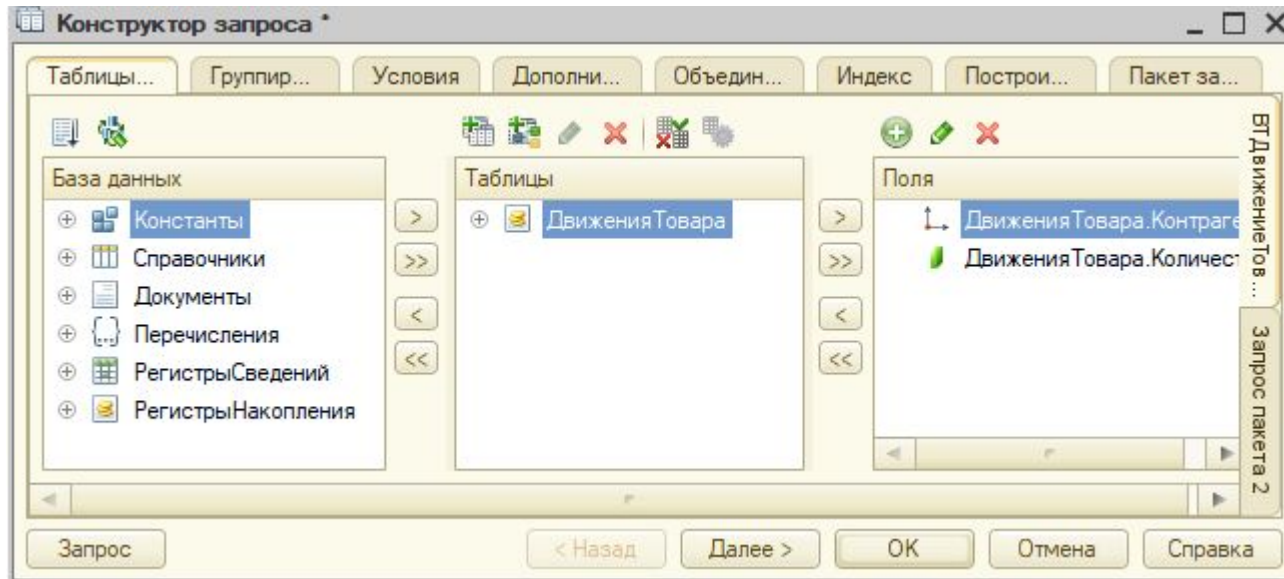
Конструктор запроса *

Таблицы... | Группир... | Условия | Дополни... | Объедин... | Индекс | Построи... | Пакет за...

База данных
Константы
Справочники
Документы
Перечисления
РегистрыСведений
РегистрыНакопления

>
>>
<
<<

Таблицы
ДвиженияТовара

>
>>
<
<<

Поля
ДвиженияТовара.Контраге
ДвиженияТовара.Количест

ВТДвижениеТов...
Запрос пакета 2

Запрос | < Назад | Далее > | OK | Отмена | Справка